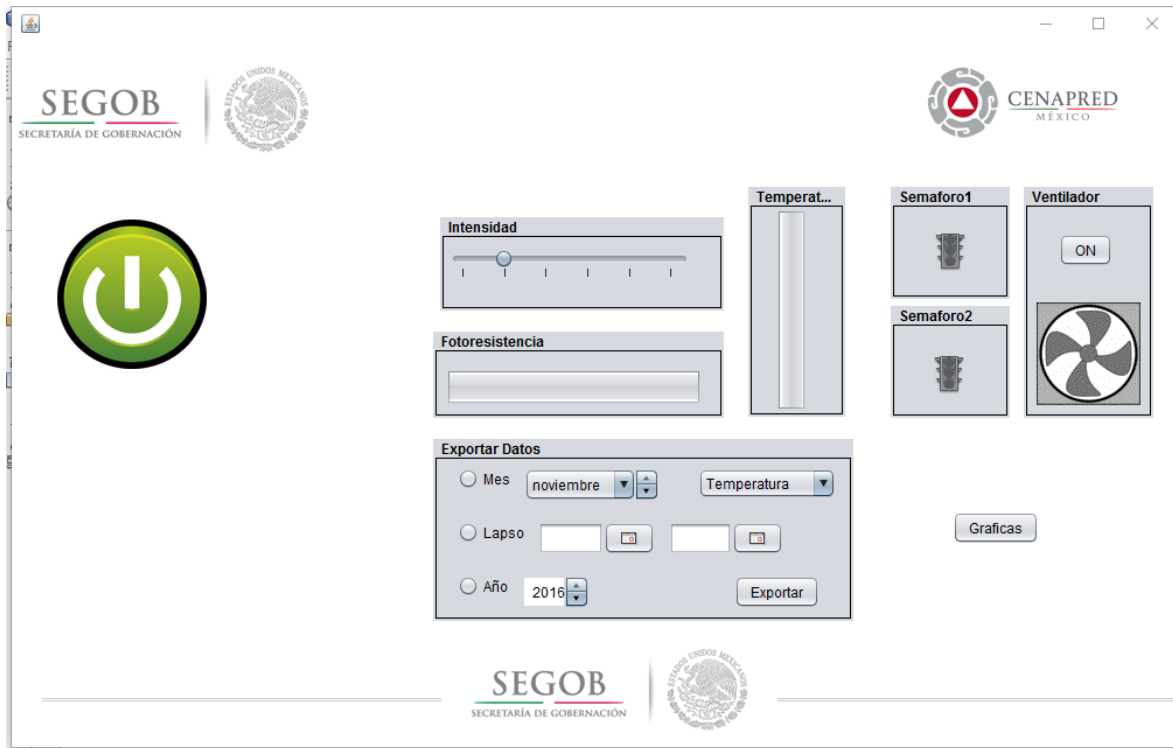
SEGOB
SECRETARÍA DE GOBERNACIÓN

ESTADOS UNIDOS MEXICANOS

CENAPRED
MÉXICO

Intensidad

Fotoresistencia

Temperat...

Semaforo1

Semaforo2

Ventilador

ON

Exportar Datos

Mes noviembre

Temperatura

Lapso

Año 2016

Exportar

Graficas

SEGOB
SECRETARÍA DE GOBERNACIÓN

ESTADOS UNIDOS MEXICANOS